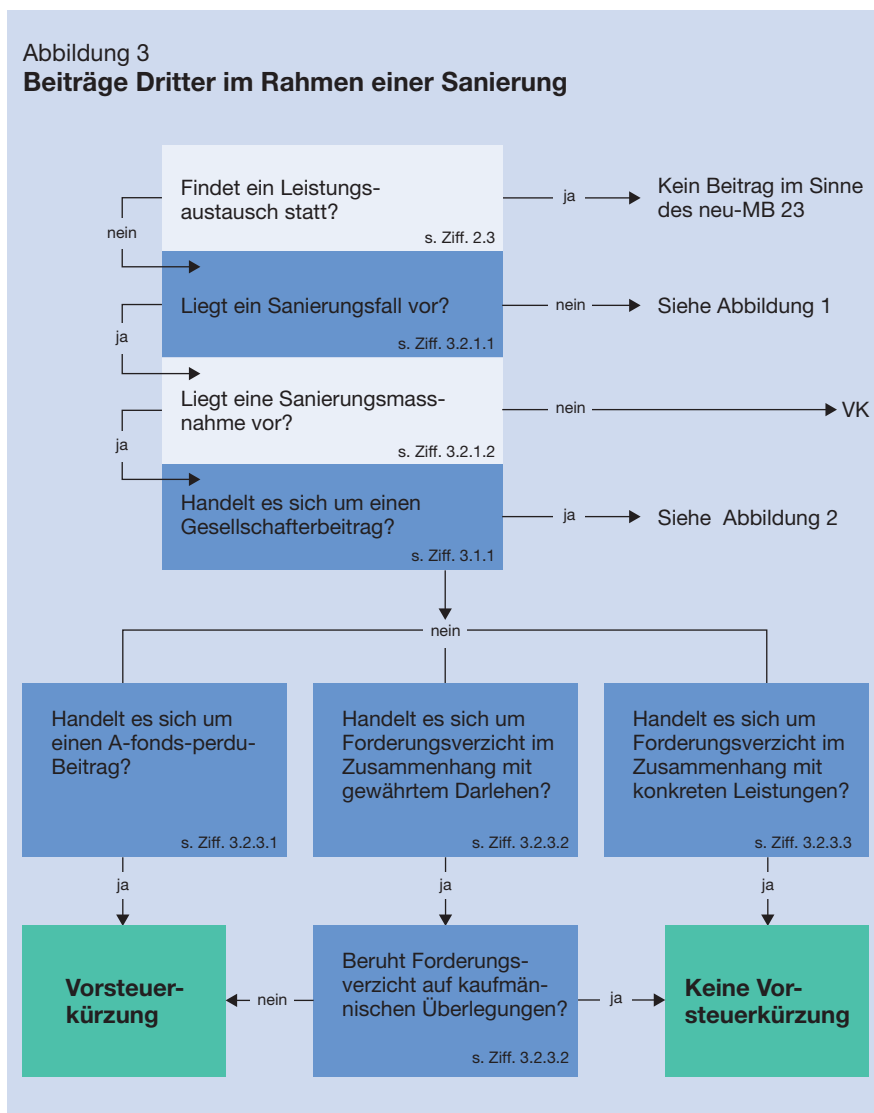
Abbildung 3
**Beiträge Dritter im Rahmen einer Sanierung**

Findet ein Leistungsaustausch statt?
s. Ziff. 2.3

ja

Kein Beitrag im Sinne des neu-MB 23

nein

Liegt ein Sanierungsfall vor?
s. Ziff. 3.2.1.1

nein

Siehe Abbildung 1

ja

Liegt eine Sanierungsmassnahme vor?
s. Ziff. 3.2.1.2

nein

VK

ja

Handelt es sich um einen Gesellschafterbeitrag?
s. Ziff. 3.1.1

ja

Siehe Abbildung 2

nein

Handelt es sich um einen A-fonds-perdu-Beitrag?
s. Ziff. 3.2.3.1

Handelt es sich um Forderungsverzicht im Zusammenhang mit gewährtem Darlehen?
s. Ziff. 3.2.3.2

Handelt es sich um Forderungsverzicht im Zusammenhang mit konkreten Leistungen?
s. Ziff. 3.2.3.3

ja

ja

ja

**Vorsteuerkürzung**

nein

Beruht Forderungsverzicht auf kaufmännischen Überlegungen?
s. Ziff. 3.2.3.2

ja

**Keine Vorsteuerkürzung**